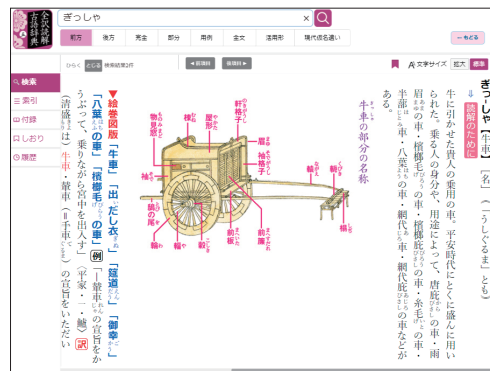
全訳読解古語辞典

ぎっしゃ ×

前方 後方 完全 部分 用例 全文 活用形 現代仮名遣い

←もどる

ひらく とじる 検索結果2件 ◀前項目 後項目▶ 文字サイズ 拡大 標準

検索
索引
付録
しおり
履歴

ぎっしゃ【牛車】〔名〕（「うしぐるま」とも）

読解のために

牛に引かせた貴人の乗用の車。平安時代にとくに盛んに用いられた。乗る人の身分や、用途によって、唐庇の車・雨眉の車・檳榔毛の車・檳榔庇の車・糸毛の車・半蔀の車・八葉の車・網代の車・網代庇の車などがある。

牛車の部分の名称

軒格子
棟
屋形
物見
下簾
前簾
前板
袖格子
簾
轅
軛
榻
鴟の尾
輪
轂
輻
後簾

▼絵巻図版「牛車」「出だし衣」「鑓道」「御幸」「八葉の車」「檳榔毛の車」例「一輪車にて宮中に出入す」（平家・一・鱸）訳（清盛は）牛車・輦車（＝手車）の宣旨をいただいて、乗りながら宮中を出入する。